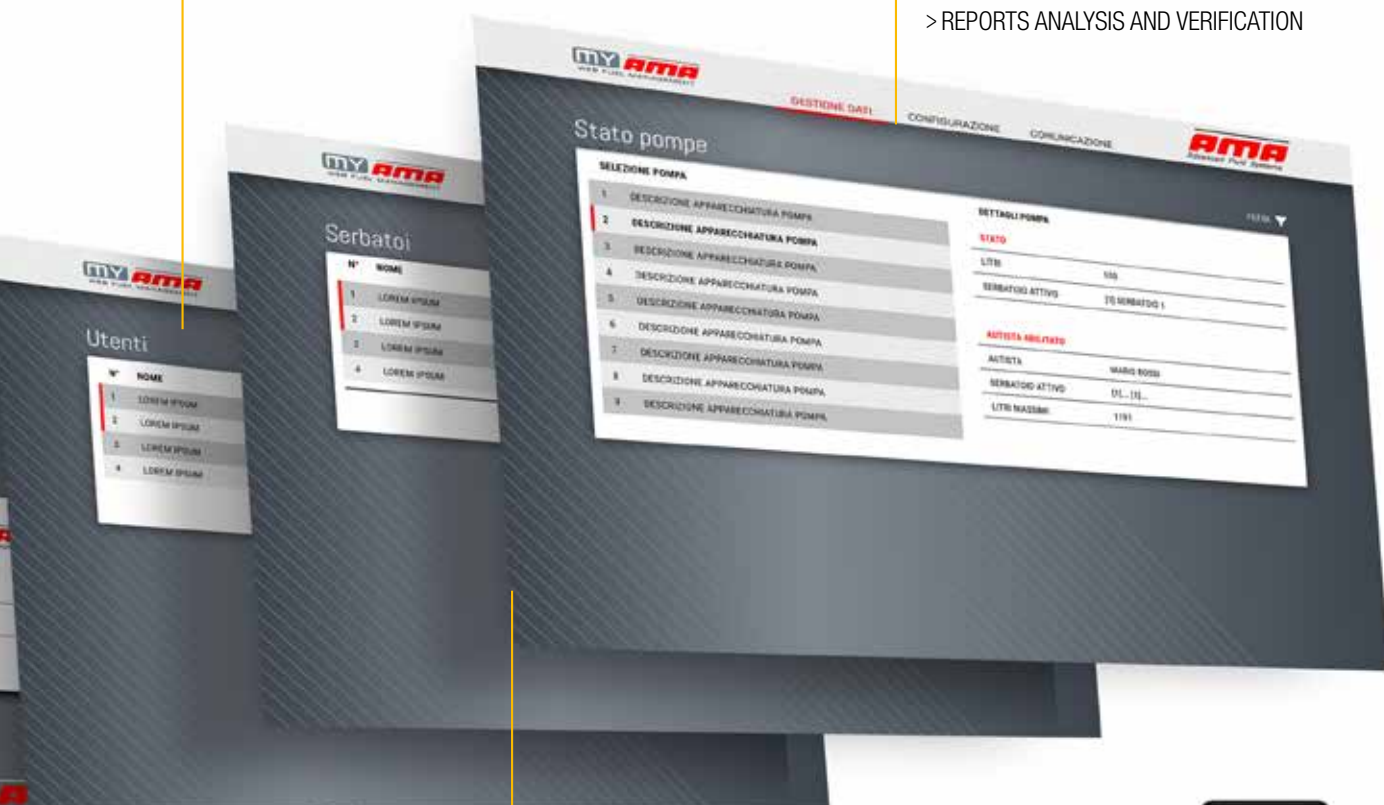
> REPORTS ANALYSIS AND VERIFICATION

MY AMA
WEB FUEL MANAGEMENT

GESTIONE DATI
CONFIGURAZIONE
COMUNICAZIONE

AMA
Advanced Fuel Systems

Stato pompe

SELEZIONE POMPA

| | |
|---|---|
| 1 | DESCRIZIONE APPARECCHIATURA POMPA |
| 2 | DESCRIZIONE APPARECCHIATURA POMPA |
| 3 | DESCRIZIONE APPARECCHIATURA POMPA |
| 4 | DESCRIZIONE APPARECCHIATURA POMPA |
| 5 | DESCRIZIONE APPARECCHIATURA POMPA |
| 6 | DESCRIZIONE APPARECCHIATURA POMPA |
| 7 | DESCRIZIONE APPARECCHIATURA POMPA |
| 8 | DESCRIZIONE APPARECCHIATURA POMPA |
| 9 | DESCRIZIONE APPARECCHIATURA POMPA |

DETTAGLI POMPA
FILTRA

STATO

| | |
|---|---|
| LITRI | 100 |
| SERBATOIO ATTIVO | [1] SERBATOIO 1 |

AUTISTA ABILITATO

| | |
|---|---|
| AUTISTA | MARIO ROSSI |
| SERBATOIO ATTIVO | [1]... [1]... |
| LITRI MASSIMI | 1191 |

MY AMA
WEB FUEL MANAGEMENT

Serbatoi

| N° | NOME |
|---|---|
| 1 | LOREM IPSUM |
| 2 | LOREM IPSUM |
| 3 | LOREM IPSUM |
| 4 | LOREM IPSUM |

MY AMA
WEB FUEL MANAGEMENT

Utenti

| N° | NOME |
|---|---|
| 1 | LOREM IPSUM |
| 2 | LOREM IPSUM |
| 3 | LOREM IPSUM |
| 4 | LOREM IPSUM |